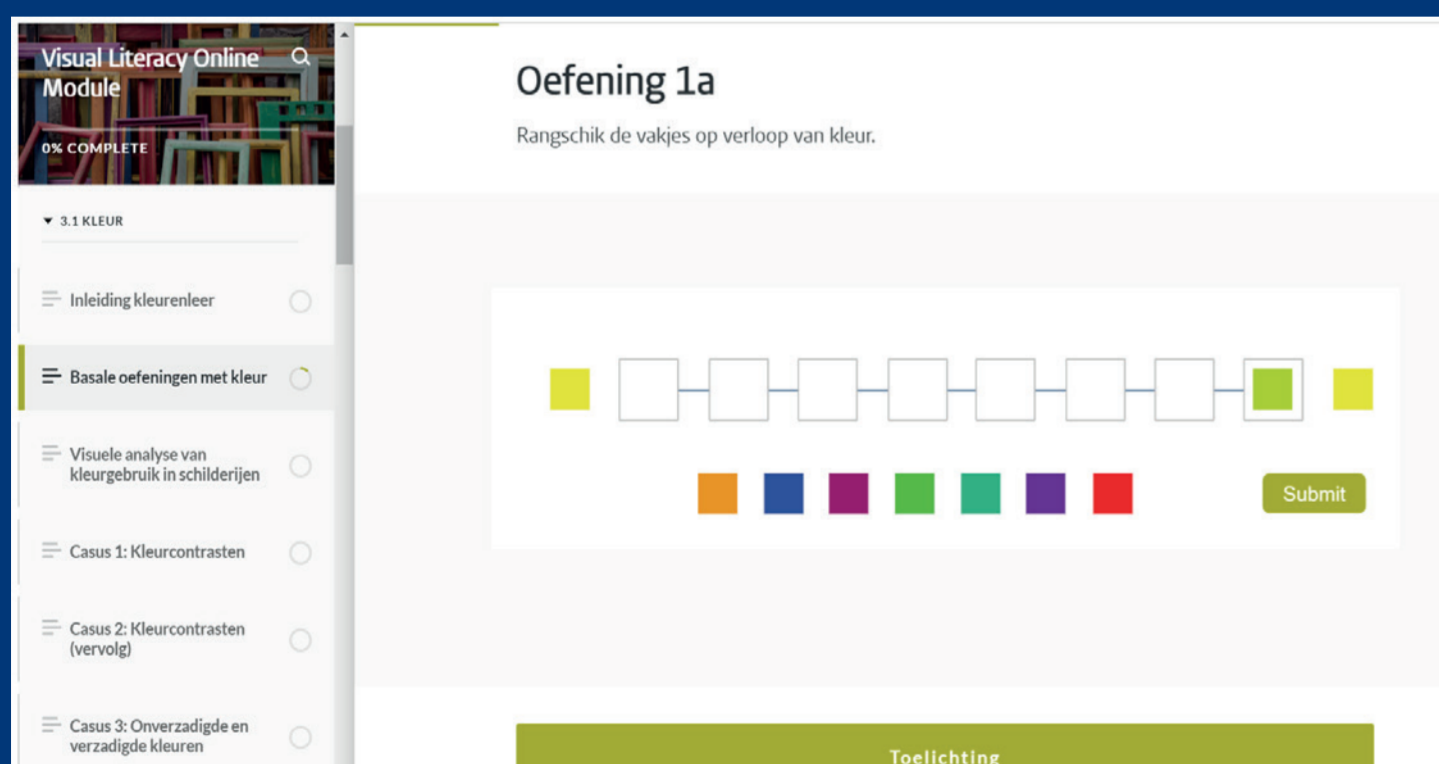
Visual Literacy Online Module

0% COMPLETE

3.1 KLEUR

Inleiding kleurenleer

Basale oefeningen met kleur

Visuele analyse van kleurgebruik in schilderijen

Casus 1: Kleurcontrasten

Casus 2: Kleurcontrasten (vervolg)

Casus 3: Onverzadigde en verzadigde kleuren

Oefening 1a

Rangschik de vakjes op verloop van kleur.

Submit

Toelichting